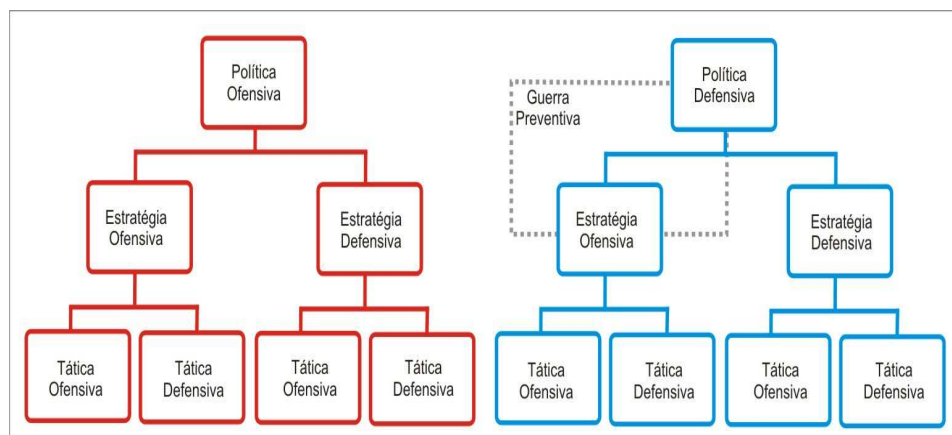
Política Ofensiva

Estratégia Ofensiva

Estratégia Defensiva

Tática Ofensiva

Tática Defensiva

Tática Ofensiva

Tática Defensiva

Política Defensiva

Guerra Preventiva

Estratégia Ofensiva

Estratégia Defensiva

Tática Ofensiva

Tática Defensiva

Tática Ofensiva

Tática Defensiva